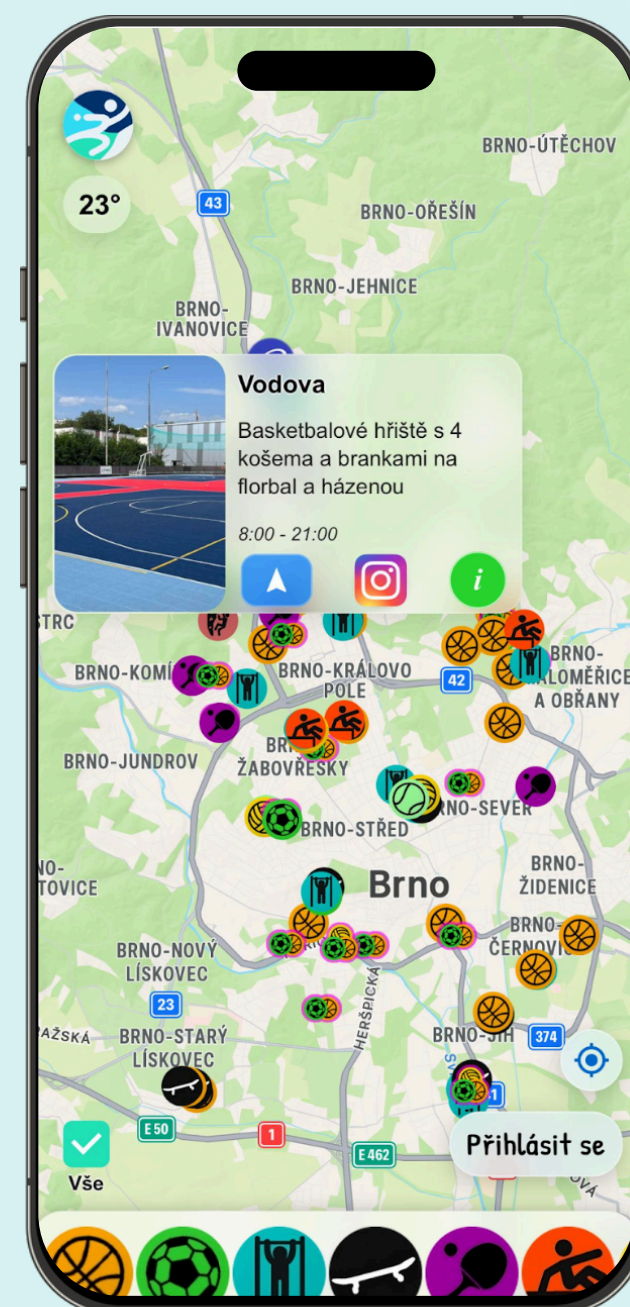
23°

BRNO-ÚTĚCHOV

43

BRNO-OŘEŠÍN

BRNO-JEHNICE

BRNO-IVANOVICE

Vodova

Basketbalové hřiště s 4 košema a brankami na florbal a házenou

8:00 - 21:00

STRC

BRNO-KOMÍ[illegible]

BRNO-KRÁLOVO POLE

42

BRNO-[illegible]LOMĚŘICE A OBŘANY

BRNO-JUNDROV

BR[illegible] ŽABOVŘESKY

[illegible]NO-SEVER

BRNO-STŘED

NO-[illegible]TOVICE

Brno

BRNO-ŽIDENICE

BRNO-NOVÝ LÍSKOVEC

BRNO-ČERNOV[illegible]

23

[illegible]AŽSKÁ

BRNO-STARÝ LÍSKOVEC

HEŘSPICKÁ

BRNO-JIH

374

E50

1

E462

Vše

Přihlásit se